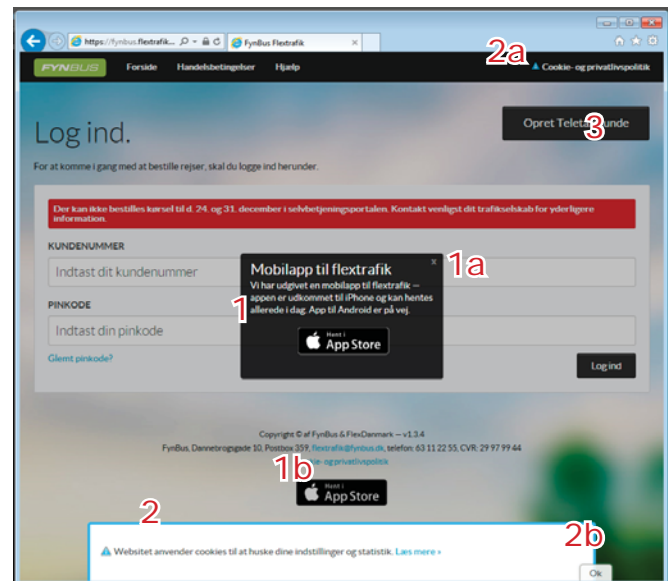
https://fynbus.flextrafik...

FynBus Flextrafik

FYNBUS Forside Handelsbetingelser Hjælp

2a

Cookie- og privatlivspolitik

Log ind.

Opret Teleta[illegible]unde

3

For at komme i gang med at bestille rejser, skal du logge ind herunder.

Der kan ikke bestilles kørsel til d. 24. og 31. december i selvbetjeningsportalen. Kontakt venligst dit trafikselskab for yderligere information.

KUNDENUMMER

Indtast dit kundenummer

PINKODE

Indtast din pinkode

Glemt pinkode?

Log ind

Mobilapp til flextrafik

1a

1

Vi har udgivet en mobilapp til flextrafik – appen er udkommet til iPhone og kan hentes allerede i dag. App til Android er på vej.

Hent i App Store

Copyright © af FynBus & FlexDanmark — v1.3.4

FynBus, Dannebrogsgade 10, Postbox 359, flextrafik@fynbus.dk, telefon: 63 11 22 55, CVR: 29 97 99 44

1b

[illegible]ie- og privatlivspolitik

Hent i App Store

2

2b

Websitet anvender cookies til at huske dine indstillinger og statistik. Læs mere »

Ok